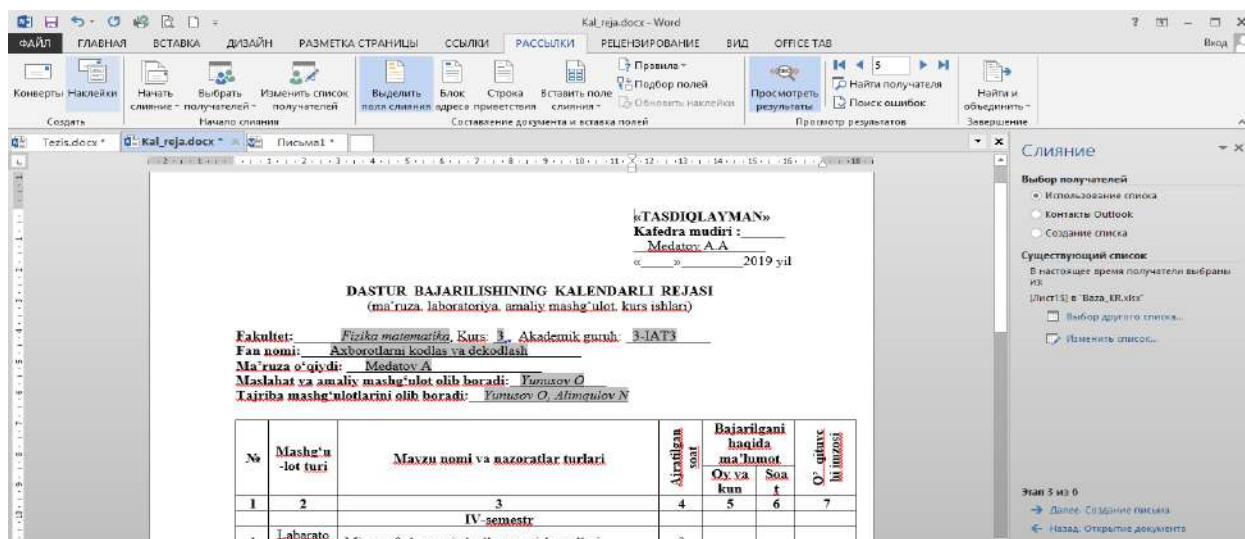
Kal_reja.docx - Word

? — □ ×
Вход

ФАЙЛ ГЛАВНАЯ ВСТАВКА ДИЗАЙН РАЗМЕТКА СТРАНИЦЫ ССЫЛКИ РАССЫЛКИ РЕЦЕНЗИРОВАНИЕ ВИД OFFICE TAB

Конверты Наклейки
Создать
Начать слияние
Выбрать получателей
Изменить список получателей
Начало слияния
Выделить поля слияния
Блок адреса
Строка приветствия
Вставить поле слияния
Правила
Подбор полей
Обновить наклейки
Составление документа и вставка полей
Просмотреть результаты
5
Найти получателя
Поиск ошибок
Просмотр результатов
Найти и объединить
Завершение

Tezis.docx * Kal_reja.docx * Письма1 *

Слияние
Выбор получателей
Использование списка
Контакты Outlook
Создание списка
Существующий список
В настоящее время получатели выбраны из
[Лист1$] в "Baza_KR.xlsx"
Выбор другого списка...
Изменить список...
Этап 3 из 6
Далее. Создание письма
Назад. Открытие документа

«TASDIQLAYMAN»
Kafedra mudiri :
Medatov A.A
«____»________2019 yil

DASTUR BAJARILISHINING KALENDARLI REJASI
(ma'ruza, laboratoriya, amaliy mashg'ulot, kurs ishlari)

Fakultet: Fizika matematika, Kurs: 3, Akademik guruh: 3-IAT3
Fan nomi: Axborotlarni kodlas va dekodlash
Ma'ruza o'qiydi: Medatov A
Maslahat va amaliy mashg'ulot olib boradi: Yunusov O
Tajriba mashg'ulotlarini olib boradi: Yunusov O, Alimqulov N

| № | Mashg'u-lot turi | Mavzu nomi va nazoratlar turlari | Ajratilgan soat | Bajarilgani haqida ma'lumot: Oy va kun | Soat | O' qituvchi imzosi |
|---|---|---|---|---|---|---|
| 1 | 2 | 3 | 4 | 5 | 6 | 7 |
| | | IV-semestr | | | | |
| | Labarato | | | | | |